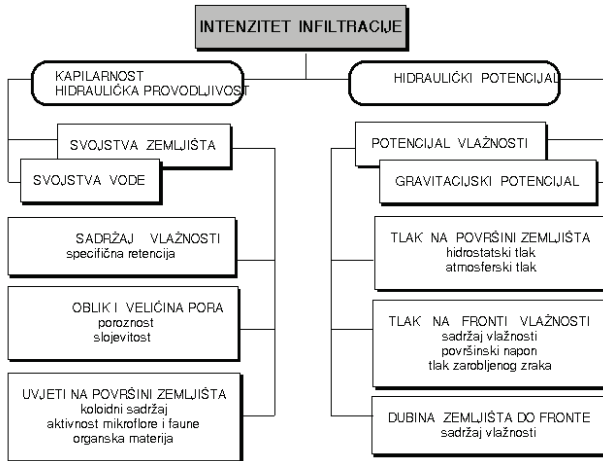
INTENZITET INFILTRACIJE

KAPILARNOST
HIDRAULIČKA PROVODLJIVOST

SVOJSTVA ZEMLJIŠTA

SVOJSTVA VODE

SADRŽAJ VLAŽNOSTI
specifična retencija

OBLIK I VELIČINA PORA
poroznost
slojevitost

UVJETI NA POVRŠINI ZEMLJIŠTA
koloidni sadržaj
aktivnost mikroflore i faune
organska materija

HIDRAULIČKI POTENCIJAL

POTENCIJAL VLAŽNOSTI

GRAVITACIJSKI POTENCIJAL

TLAK NA POVRŠINI ZEMLJIŠTA
hidrostatski tlak
atmosferski tlak

TLAK NA FRONTI VLAŽNOSTI
sadržaj vlažnosti
površinski napon
tlak zarobljenog zraka

DUBINA ZEMLJIŠTA DO FRONTE
sadržaj vlažnosti